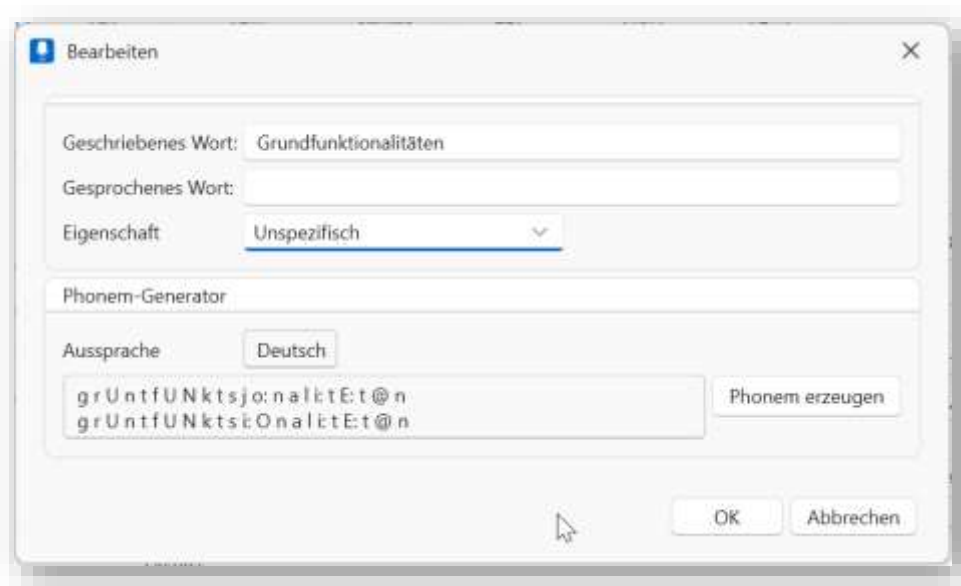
Bearbeiten

×

Geschriebenes Wort: Grundfunktionalitäten

Gesprochenes Wort:

Eigenschaft Unspezifisch

Phonem-Generator

Aussprache Deutsch

g r U n t f U N k t s j o: n a l i: t E: t @ n
g r U n t f U N k t s i: O n a l i: t E: t @ n

Phonem erzeugen

OK Abbrechen